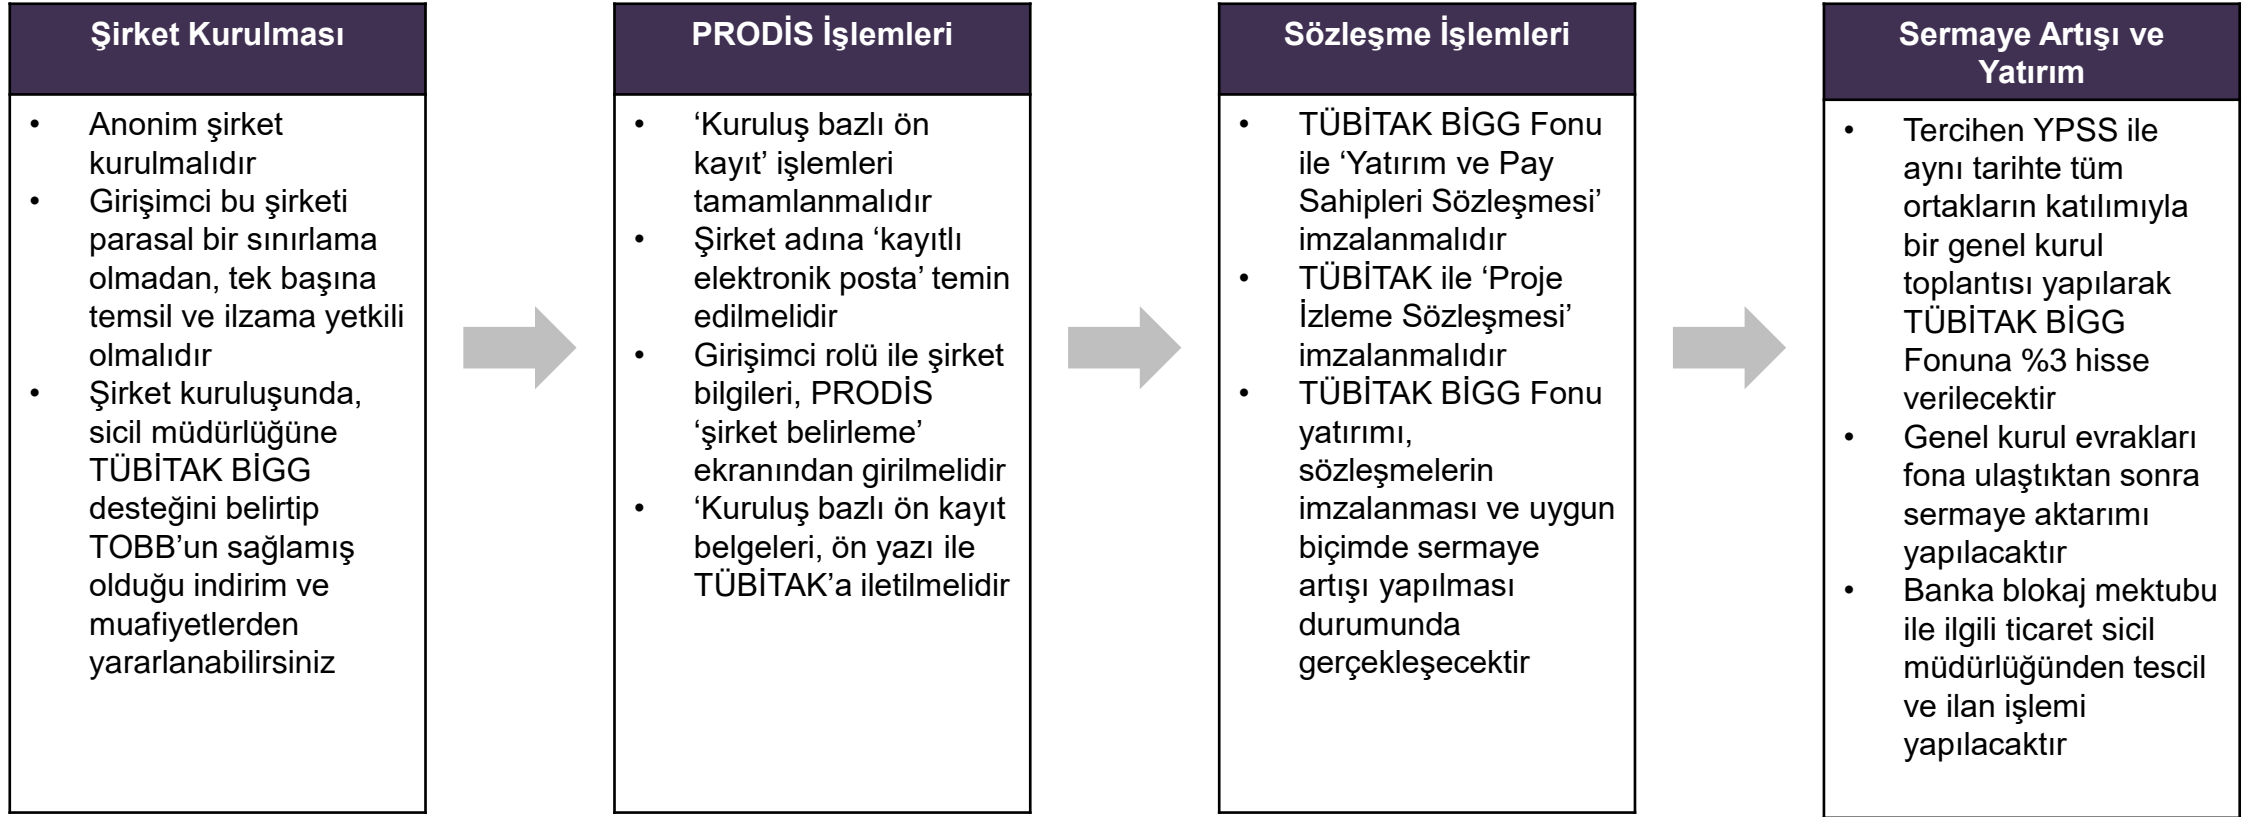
Şirket Kurulması

- Anonim şirket kurulmalıdır
- Girişimci bu şirketi parasal bir sınırlama olmadan, tek başına temsil ve ilzama yetkili olmalıdır
- Şirket kuruluşunda, sicil müdürlüğüne TÜBİTAK BİGG desteğini belirtip TOBB'un sağlamış olduğu indirim ve muafiyetlerden yararlanabilirsiniz

PRODİS İşlemleri

- 'Kuruluş bazlı ön kayıt' işlemleri tamamlanmalıdır
- Şirket adına 'kayıtlı elektronik posta' temin edilmelidir
- Girişimci rolü ile şirket bilgileri, PRODİS 'şirket belirleme' ekranından girilmelidir
- 'Kuruluş bazlı ön kayıt belgeleri, ön yazı ile TÜBİTAK'a iletilmelidir

Sözleşme İşlemleri

- TÜBİTAK BİGG Fonu ile 'Yatırım ve Pay Sahipleri Sözleşmesi' imzalanmalıdır
- TÜBİTAK ile 'Proje İzleme Sözleşmesi' imzalanmalıdır
- TÜBİTAK BİGG Fonu yatırımı, sözleşmelerin imzalanması ve uygun biçimde sermaye artışı yapılması durumunda gerçekleşecektir

Sermaye Artışı ve Yatırım

- Tercihen YPSS ile aynı tarihte tüm ortakların katılımıyla bir genel kurul toplantısı yapılarak TÜBİTAK BİGG Fonuna %3 hisse verilecektir
- Genel kurul evrakları fona ulaştıktan sonra sermaye aktarımı yapılacaktır
- Banka blokaj mektubu ile ilgili ticaret sicil müdürlüğünden tescil ve ilan işlemi yapılacaktır